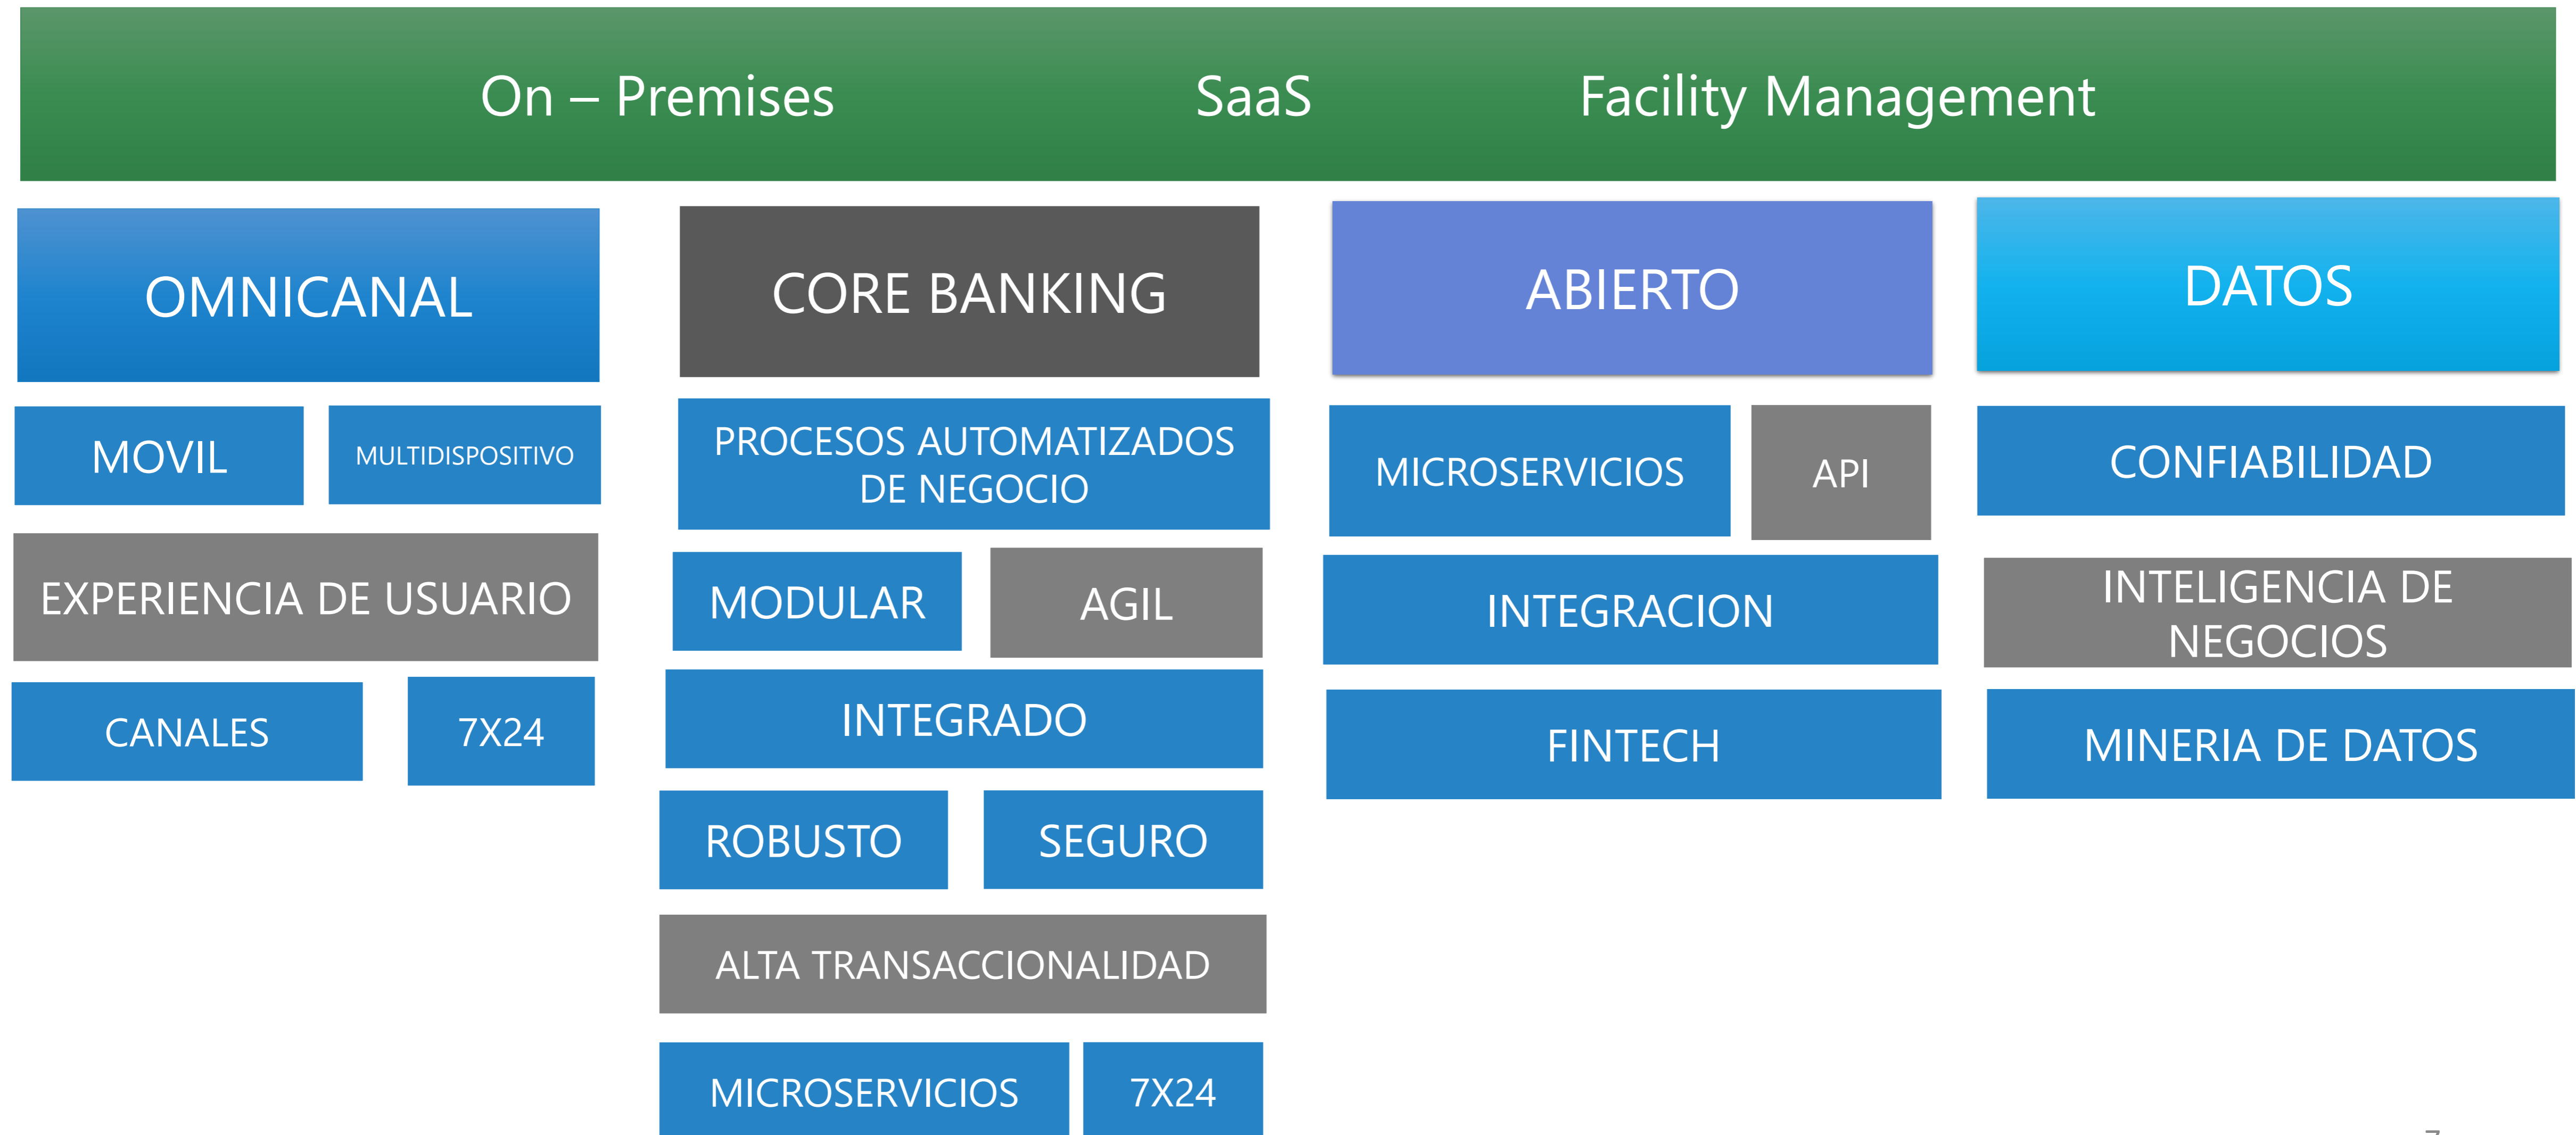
On – Premises SaaS Facility Management

OMNICANAL

MOVIL

MULTIDISPOSITIVO

EXPERIENCIA DE USUARIO

CANALES

7X24

CORE BANKING

PROCESOS AUTOMATIZADOS DE NEGOCIO

MODULAR

AGIL

INTEGRADO

ROBUSTO

SEGURO

ALTA TRANSACCIONALIDAD

MICROSERVICIOS

7X24

ABIERTO

MICROSERVICIOS

API

INTEGRACION

FINTECH

DATOS

CONFIABILIDAD

INTELIGENCIA DE NEGOCIOS

MINERIA DE DATOS